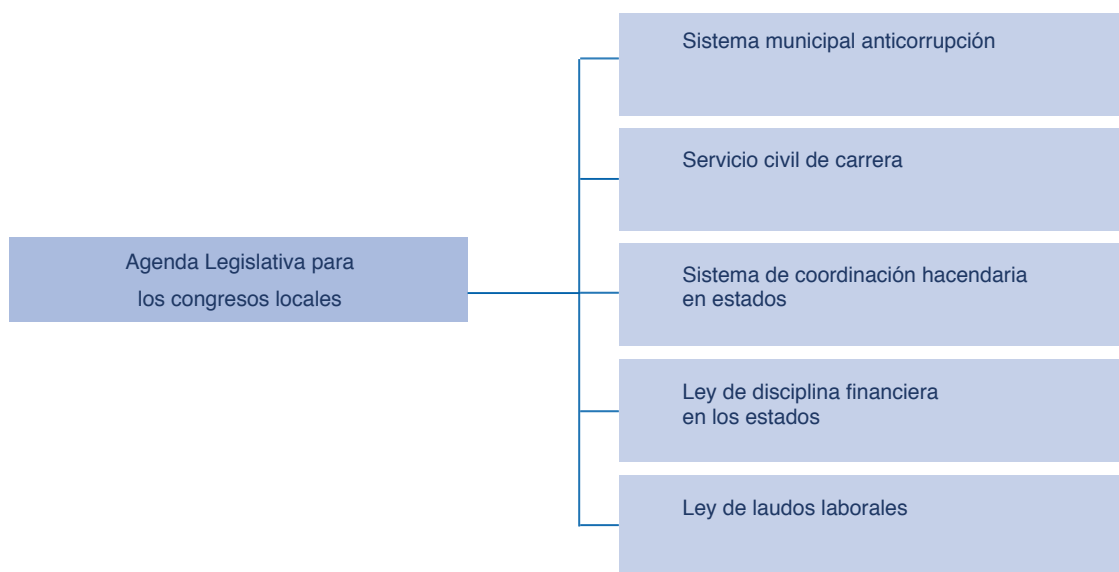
Agenda Legislativa para los congresos locales

Sistema municipal anticorrupción

Servicio civil de carrera

Sistema de coordinación hacendaria en estados

Ley de disciplina financiera en los estados

Ley de laudos laborales